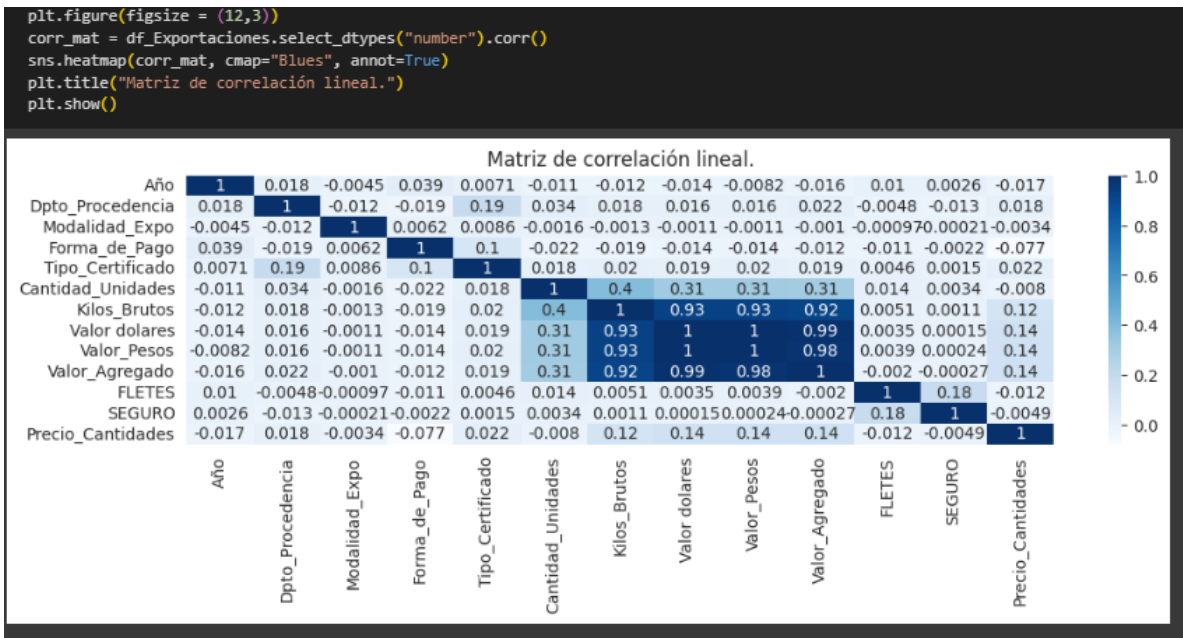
plt.figure(figsize = (12,3))
corr_mat = df_Exportaciones.select_dtypes("number").corr()
sns.heatmap(corr_mat, cmap="Blues", annot=True)
plt.title("Matriz de correlación lineal.")
plt.show()

Matriz de correlación lineal.

| | Año | Dpto_Procedencia | Modalidad_Expo | Forma_de_Pago | Tipo_Certificado | Cantidad_Unidades | Kilos_Brutos | Valor dolares | Valor_Pesos | Valor_Agregado | FLETES | SEGURO | Precio_Cantidades |
|---|---|---|---|---|---|---|---|---|---|---|---|---|---|
| Año | 1 | 0.018 | -0.0045 | 0.039 | 0.0071 | -0.011 | -0.012 | -0.014 | -0.0082 | -0.016 | 0.01 | 0.0026 | -0.017 |
| Dpto_Procedencia | 0.018 | 1 | -0.012 | -0.019 | 0.19 | 0.034 | 0.018 | 0.016 | 0.016 | 0.022 | -0.0048 | -0.013 | 0.018 |
| Modalidad_Expo | -0.0045 | -0.012 | 1 | 0.0062 | 0.0086 | -0.0016 | -0.0013 | -0.0011 | -0.0011 | -0.001 | -0.00097 | -0.00021 | -0.0034 |
| Forma_de_Pago | 0.039 | -0.019 | 0.0062 | 1 | 0.1 | -0.022 | -0.019 | -0.014 | -0.014 | -0.012 | -0.011 | -0.0022 | -0.077 |
| Tipo_Certificado | 0.0071 | 0.19 | 0.0086 | 0.1 | 1 | 0.018 | 0.02 | 0.019 | 0.02 | 0.019 | 0.0046 | 0.0015 | 0.022 |
| Cantidad_Unidades | -0.011 | 0.034 | -0.0016 | -0.022 | 0.018 | 1 | 0.4 | 0.31 | 0.31 | 0.31 | 0.014 | 0.0034 | -0.008 |
| Kilos_Brutos | -0.012 | 0.018 | -0.0013 | -0.019 | 0.02 | 0.4 | 1 | 0.93 | 0.93 | 0.92 | 0.0051 | 0.0011 | 0.12 |
| Valor dolares | -0.014 | 0.016 | -0.0011 | -0.014 | 0.019 | 0.31 | 0.93 | 1 | 1 | 0.99 | 0.0035 | 0.00015 | 0.14 |
| Valor_Pesos | -0.0082 | 0.016 | -0.0011 | -0.014 | 0.02 | 0.31 | 0.93 | 1 | 1 | 0.98 | 0.0039 | 0.00024 | 0.14 |
| Valor_Agregado | -0.016 | 0.022 | -0.001 | -0.012 | 0.019 | 0.31 | 0.92 | 0.99 | 0.98 | 1 | -0.002 | -0.00027 | 0.14 |
| FLETES | 0.01 | -0.0048 | -0.00097 | -0.011 | 0.0046 | 0.014 | 0.0051 | 0.0035 | 0.0039 | -0.002 | 1 | 0.18 | -0.012 |
| SEGURO | 0.0026 | -0.013 | -0.00021 | -0.0022 | 0.0015 | 0.0034 | 0.0011 | 0.00015 | 0.00024 | -0.00027 | 0.18 | 1 | -0.0049 |
| Precio_Cantidades | -0.017 | 0.018 | -0.0034 | -0.077 | 0.022 | -0.008 | 0.12 | 0.14 | 0.14 | 0.14 | -0.012 | -0.0049 | 1 |

1.0
0.8
0.6
0.4
0.2
0.0